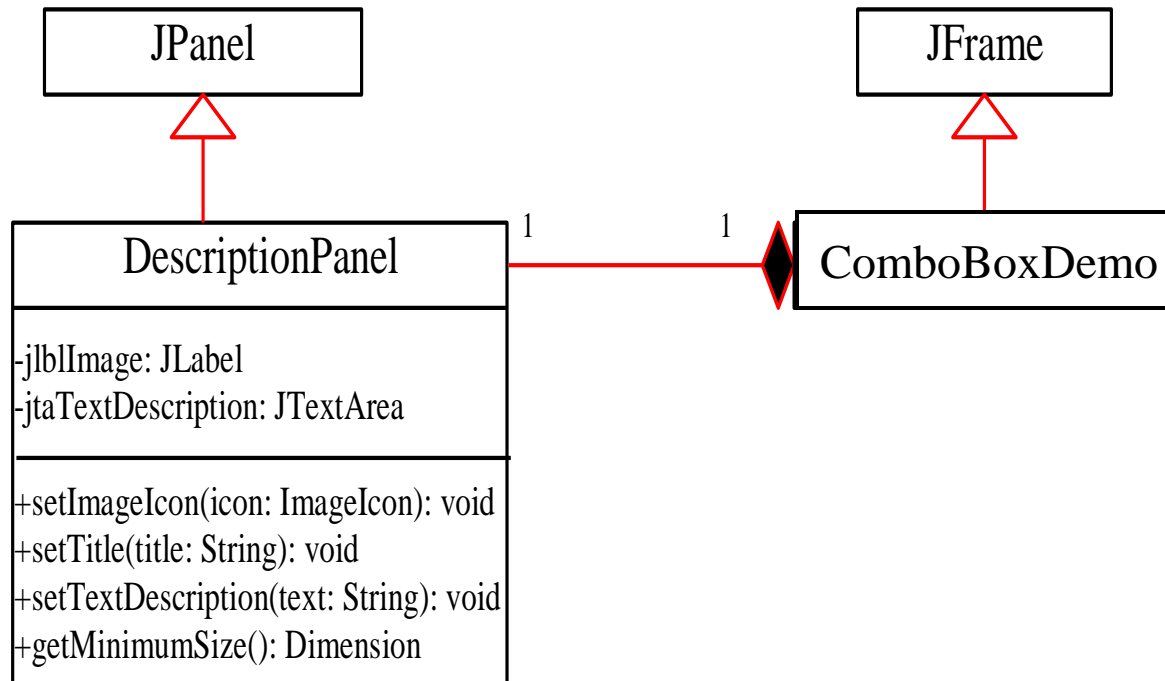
JPanel

JFrame

DescriptionPanel

1

1

ComboBoxDemo

-jlblImage: JLabel
-jtaTextDescription: JTextArea

+setImageIcon(icon: ImageIcon): void
+setTitle(title: String): void
+setTextDescription(text: String): void
+getMinimumSize(): Dimension